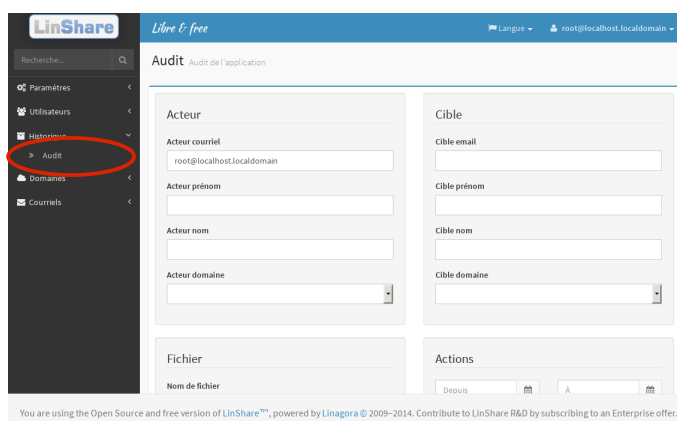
LinShare

Libre & free

Langue

root@localhost.localdomain

Recherche...

Paramètres

Utilisateurs

Historique

» Audit

Domaines

Courriels

Audit Audit de l'application

Acteur

Acteur courriel

root@localhost.localdomain

Acteur prénom

Acteur nom

Acteur domaine

Cible

Cible email

Cible prénom

Cible nom

Cible domaine

Fichier

Nom de fichier

Actions

Depuis

À

You are using the Open Source and free version of LinShare™, powered by Linagora © 2009–2014. Contribute to LinShare R&D by subscribing to an Enterprise offer.